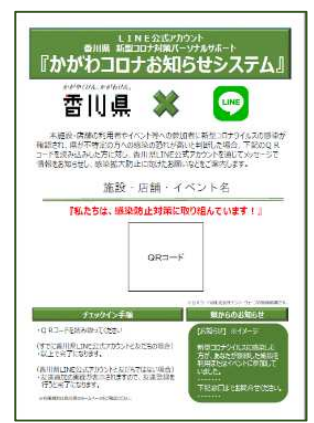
LINE公式アカウント
香川県 新型コロナ対策パーソナルサポート
『かがわコロナお知らせシステム』

かがやけ!かがわ
香川県

LINE

本施設・店舗の利用者やイベント等への参加者に新型コロナウイルスの感染が確認され、県が不特定の方への感染の恐れが高いと判断した場合、下記のQRコードを読み込んだ方に対し、香川県LINE公式アカウントを通じてメッセージで情報をお知らせし、感染拡大防止に向けた協力をお願いすることとしています。

施設・店舗・イベント名

『私たちは、感染防止対策に取り組んでいます!』

QRコード

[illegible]

チェックイン手順

・QRコードを読み取ってください
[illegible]
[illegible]

県からのお知らせ

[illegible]
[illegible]
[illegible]